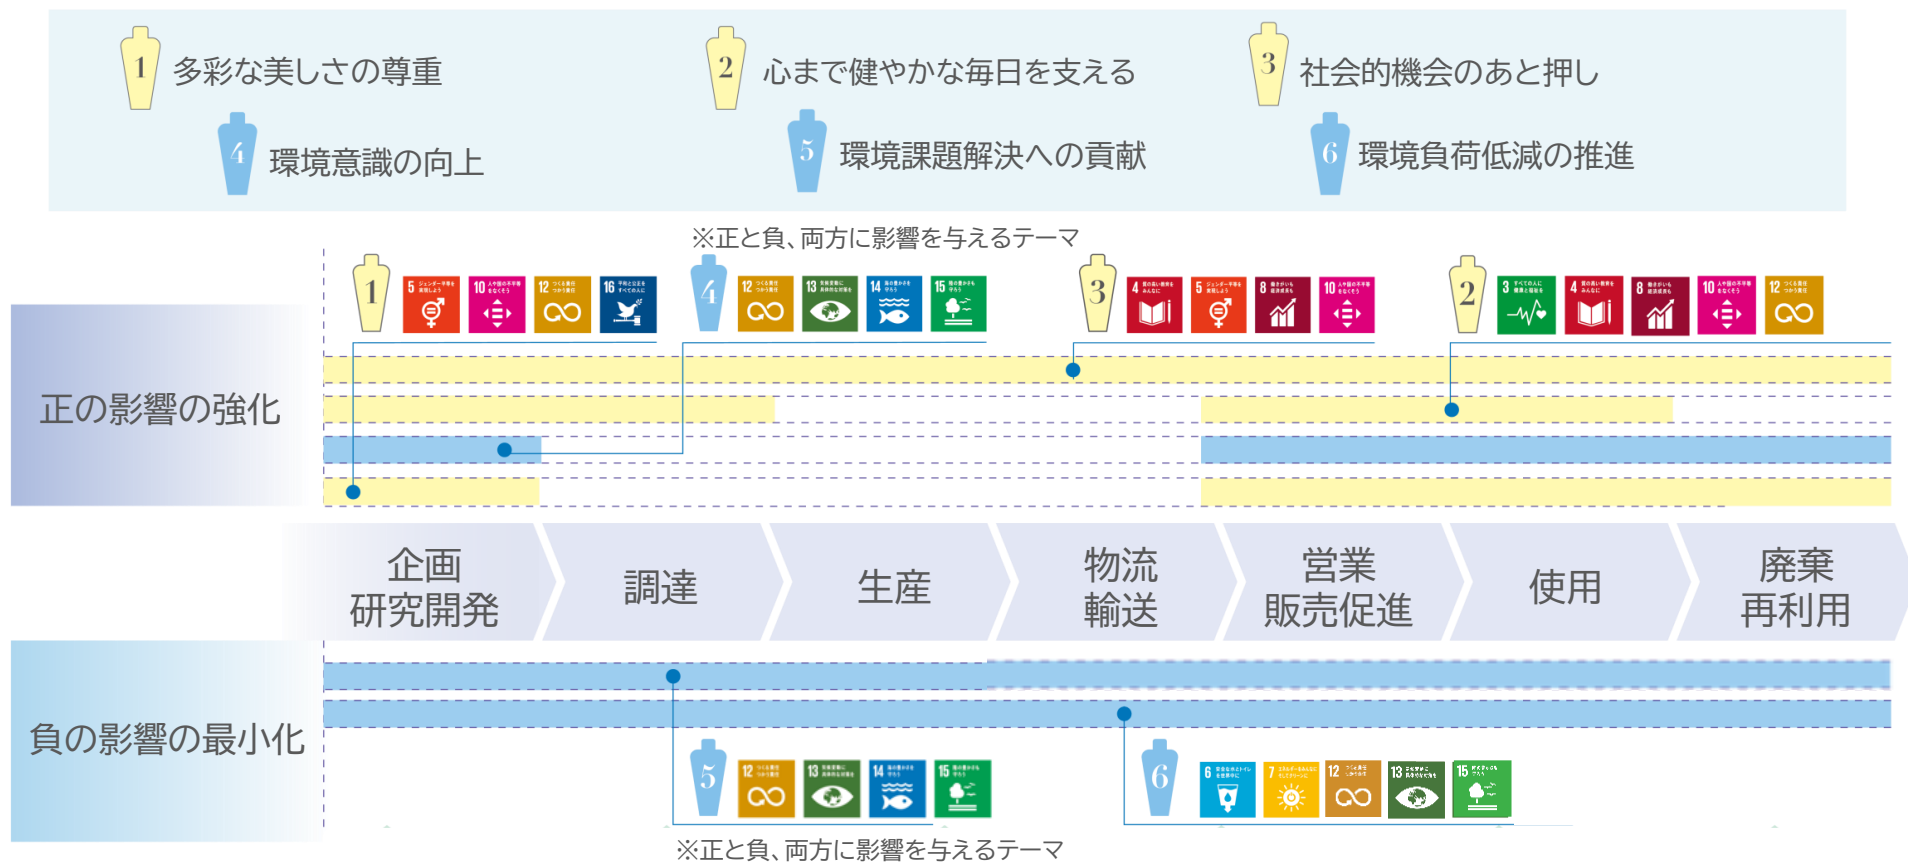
1 多彩な美しさの尊重
2 心まで健やかな毎日を支える
3 社会的機会のあと押し
4 環境意識の向上
5 環境課題解決への貢献
6 環境負荷低減の推進

※正と負、両方に影響を与えるテーマ

1 5 10 12 16
4 12 13 14 15
3 4 5 8 10
2 3 4 8 10 12

正の影響の強化

企画
研究開発
調達
生産
物流
輸送
営業
販売促進
使用
廃棄
再利用

負の影響の最小化

5 12 13 14 15
6 6 7 12 13 15

※正と負、両方に影響を与えるテーマ